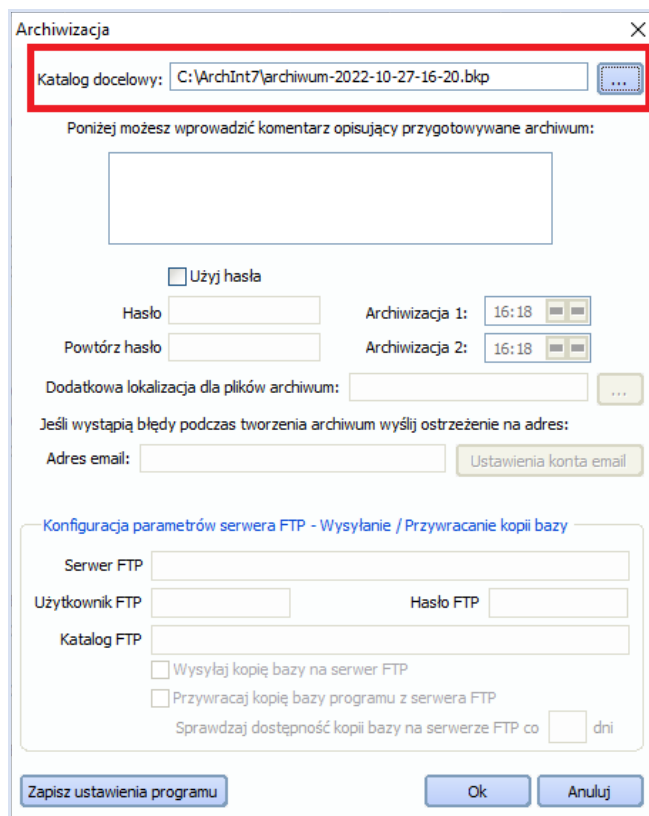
Archiwizacja

Katalog docelowy: C:\ArchInt7\archiwum-2022-10-27-16-20.bkp ...

Poniżej możesz wprowadzić komentarz opisujący przygotowywane archiwum:

Użyj hasła

Hasło

Archiwizacja 1: 16:18

Powtórz hasło

Archiwizacja 2: 16:18

Dodatkowa lokalizacja dla plików archiwum: ...

Jeśli wystąpią błędy podczas tworzenia archiwum wyślij ostrzeżenie na adres:

Adres email: Ustawienia konta email

Konfiguracja parametrów serwera FTP - Wysyłanie / Przywracanie kopii bazy

Serwer FTP

Użytkownik FTP

Hasło FTP

Katalog FTP

Wysyłaj kopię bazy na serwer FTP

Przywracaj kopię bazy programu z serwera FTP

Sprawdzaj dostępność kopii bazy na serwerze FTP co dni

Zapisz ustawienia programu

Ok

Anuluj